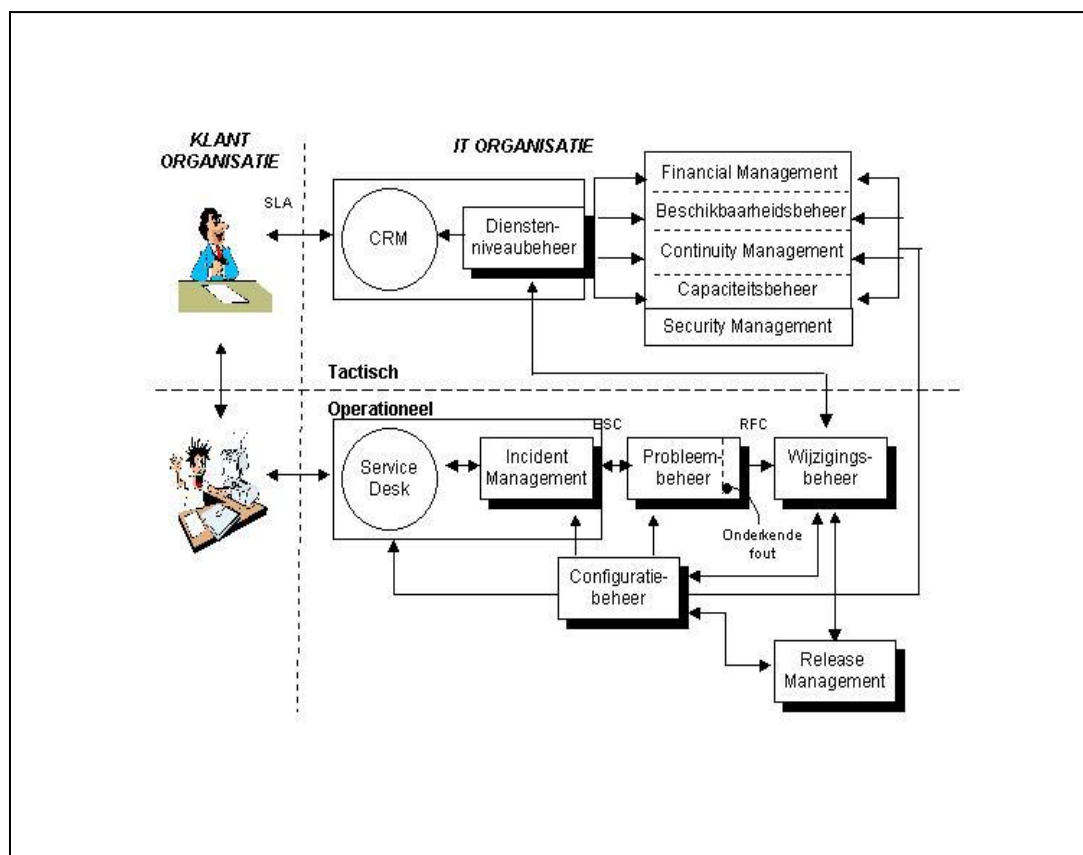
KLANT ORGANISATIE

IT ORGANISATIE

SLA

CRM

Dienstenniveaubeheer

Financial Management

Beschikbaarheidsbeheer

Continuity Management

Capaciteitsbeheer

Security Management

Tactisch

Operationeel

ESC

RFC

Service Desk

Incident Management

Probleembeheer

Wijzigingsbeheer

Onderkende fout

Configuratiebeheer

Release Management